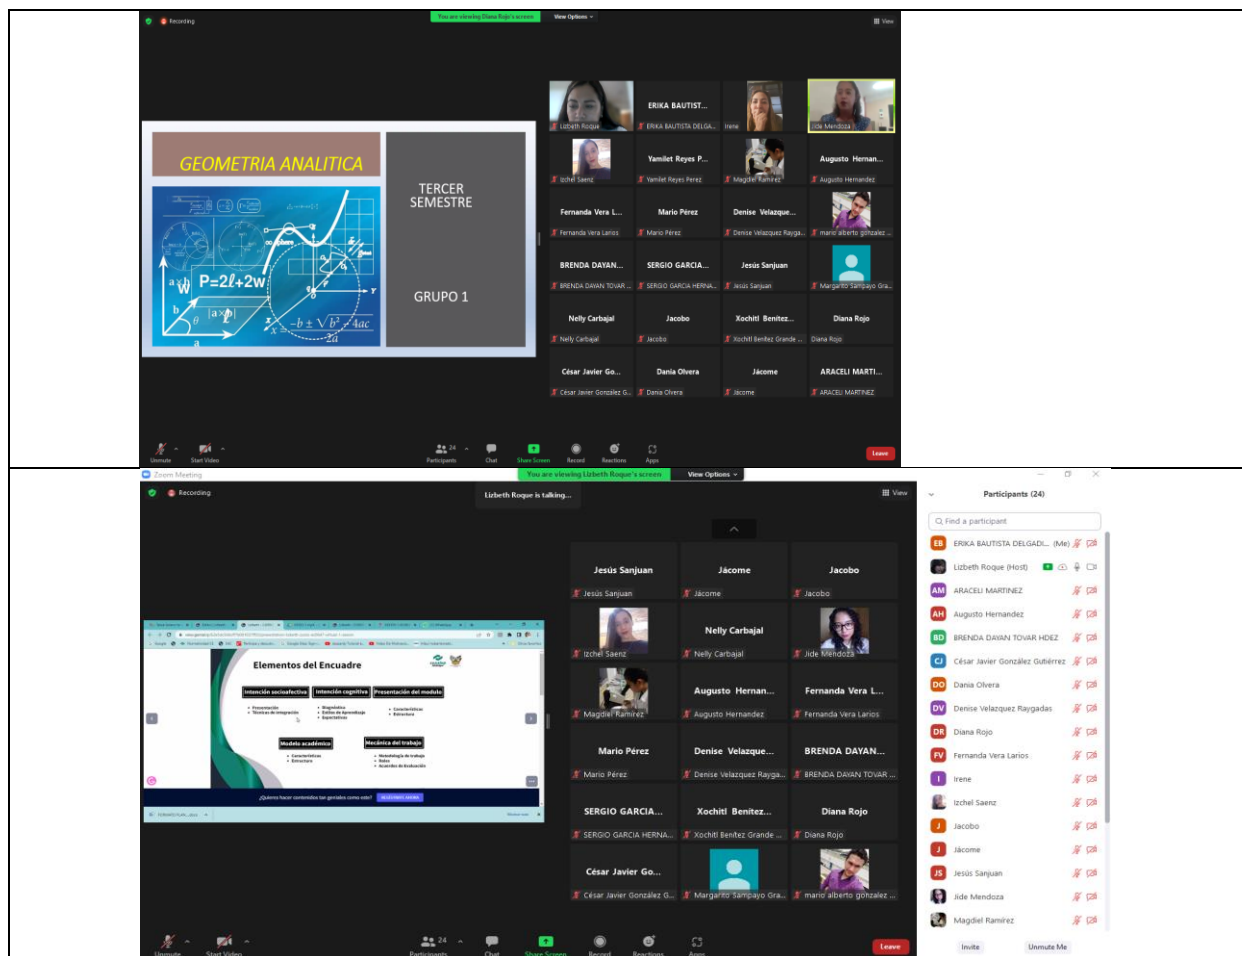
Recording
You are viewing Diana Rojo's screen
View Options
View

GEOMETRIA ANALITICA
P=2ℓ+2w
$\frac{-b \pm \sqrt{b^2-4ac}}{2a}$

TERCER SEMESTRE

GRUPO 1

Lizbeth Roque
ERIKA BAUTIST...
ERIKA BAUTISTA DELGA...
Irene
Jide Mendoza
Izchel Saenz
Yamilet Reyes P...
Yamilet Reyes Perez
Magdiel Ramirez
Augusto Hernan...
Augusto Hernandez
Fernanda Vera L...
Fernanda Vera Larios
Mario Pérez
Mario Pérez
Denise Velazque...
Denise Velazquez Rayga...
mario alberto gonzalez ...
BRENDA DAYAN...
BRENDA DAYAN TOVAR ...
SERGIO GARCIA...
SERGIO GARCIA HERNA...
Jesús Sanjuan
Jesús Sanjuan
Margarito Sampayo Gra...
Nelly Carbajal
Nelly Carbajal
Jacobo
Jacobo
Xochitl Benitez...
Xochitl Benitez Grande ...
Diana Rojo
Diana Rojo
César Javier Go...
César Javier Gonzalez G...
Dania Olvera
Dania Olvera
Jácome
Jácome
ARACELI MARTI...
ARACELI MARTINEZ

Unmute
Start Video
24
Participants
Chat
Share Screen
Record
Reactions
Apps
Leave

Zoom Meeting
You are viewing Lizbeth Roque's screen
View Options
Recording
Lizbeth Roque is talking...
View

Elementos del Encuadre
Intención socioafectiva
Intención cognitiva
Presentación del modulo
Modelo académico
Mecánica del trabajo
¿Quieres hacer contenidos tan geniales como este?

Jesús Sanjuan
Jesús Sanjuan
Jácome
Jácome
Jacobo
Jacobo
Izchel Saenz
Nelly Carbajal
Nelly Carbajal
Jide Mendoza
Magdiel Ramirez
Augusto Hernan...
Augusto Hernandez
Fernanda Vera L...
Fernanda Vera Larios
Mario Pérez
Mario Pérez
Denise Velazque...
Denise Velazquez Rayga...
BRENDA DAYAN...
BRENDA DAYAN TOVAR ...
SERGIO GARCIA...
SERGIO GARCIA HERNA...
Xochitl Benitez...
Xochitl Benitez Grande ...
Diana Rojo
Diana Rojo
César Javier Go...
César Javier Gonzalez G...
Margarito Sampayo Gra...
mario alberto gonzalez ...

Participants (24)
Find a participant
EB ERIKA BAUTISTA DELGADI... (Me)
Lizbeth Roque (Host)
AM ARACELI MARTINEZ
AH Augusto Hernandez
BD BRENDA DAYAN TOVAR HDEZ
CJ César Javier González Gutiérrez
DO Dania Olvera
DV Denise Velazquez Raygadas
DR Diana Rojo
FV Fernanda Vera Larios
I Irene
Izchel Saenz
J Jacobo
J Jácome
JS Jesús Sanjuan
Jide Mendoza
Magdiel Ramirez
Invite
Unmute Me

Unmute
Start Video
24
Participants
Chat
Share Screen
Record
Reactions
Apps
Leave